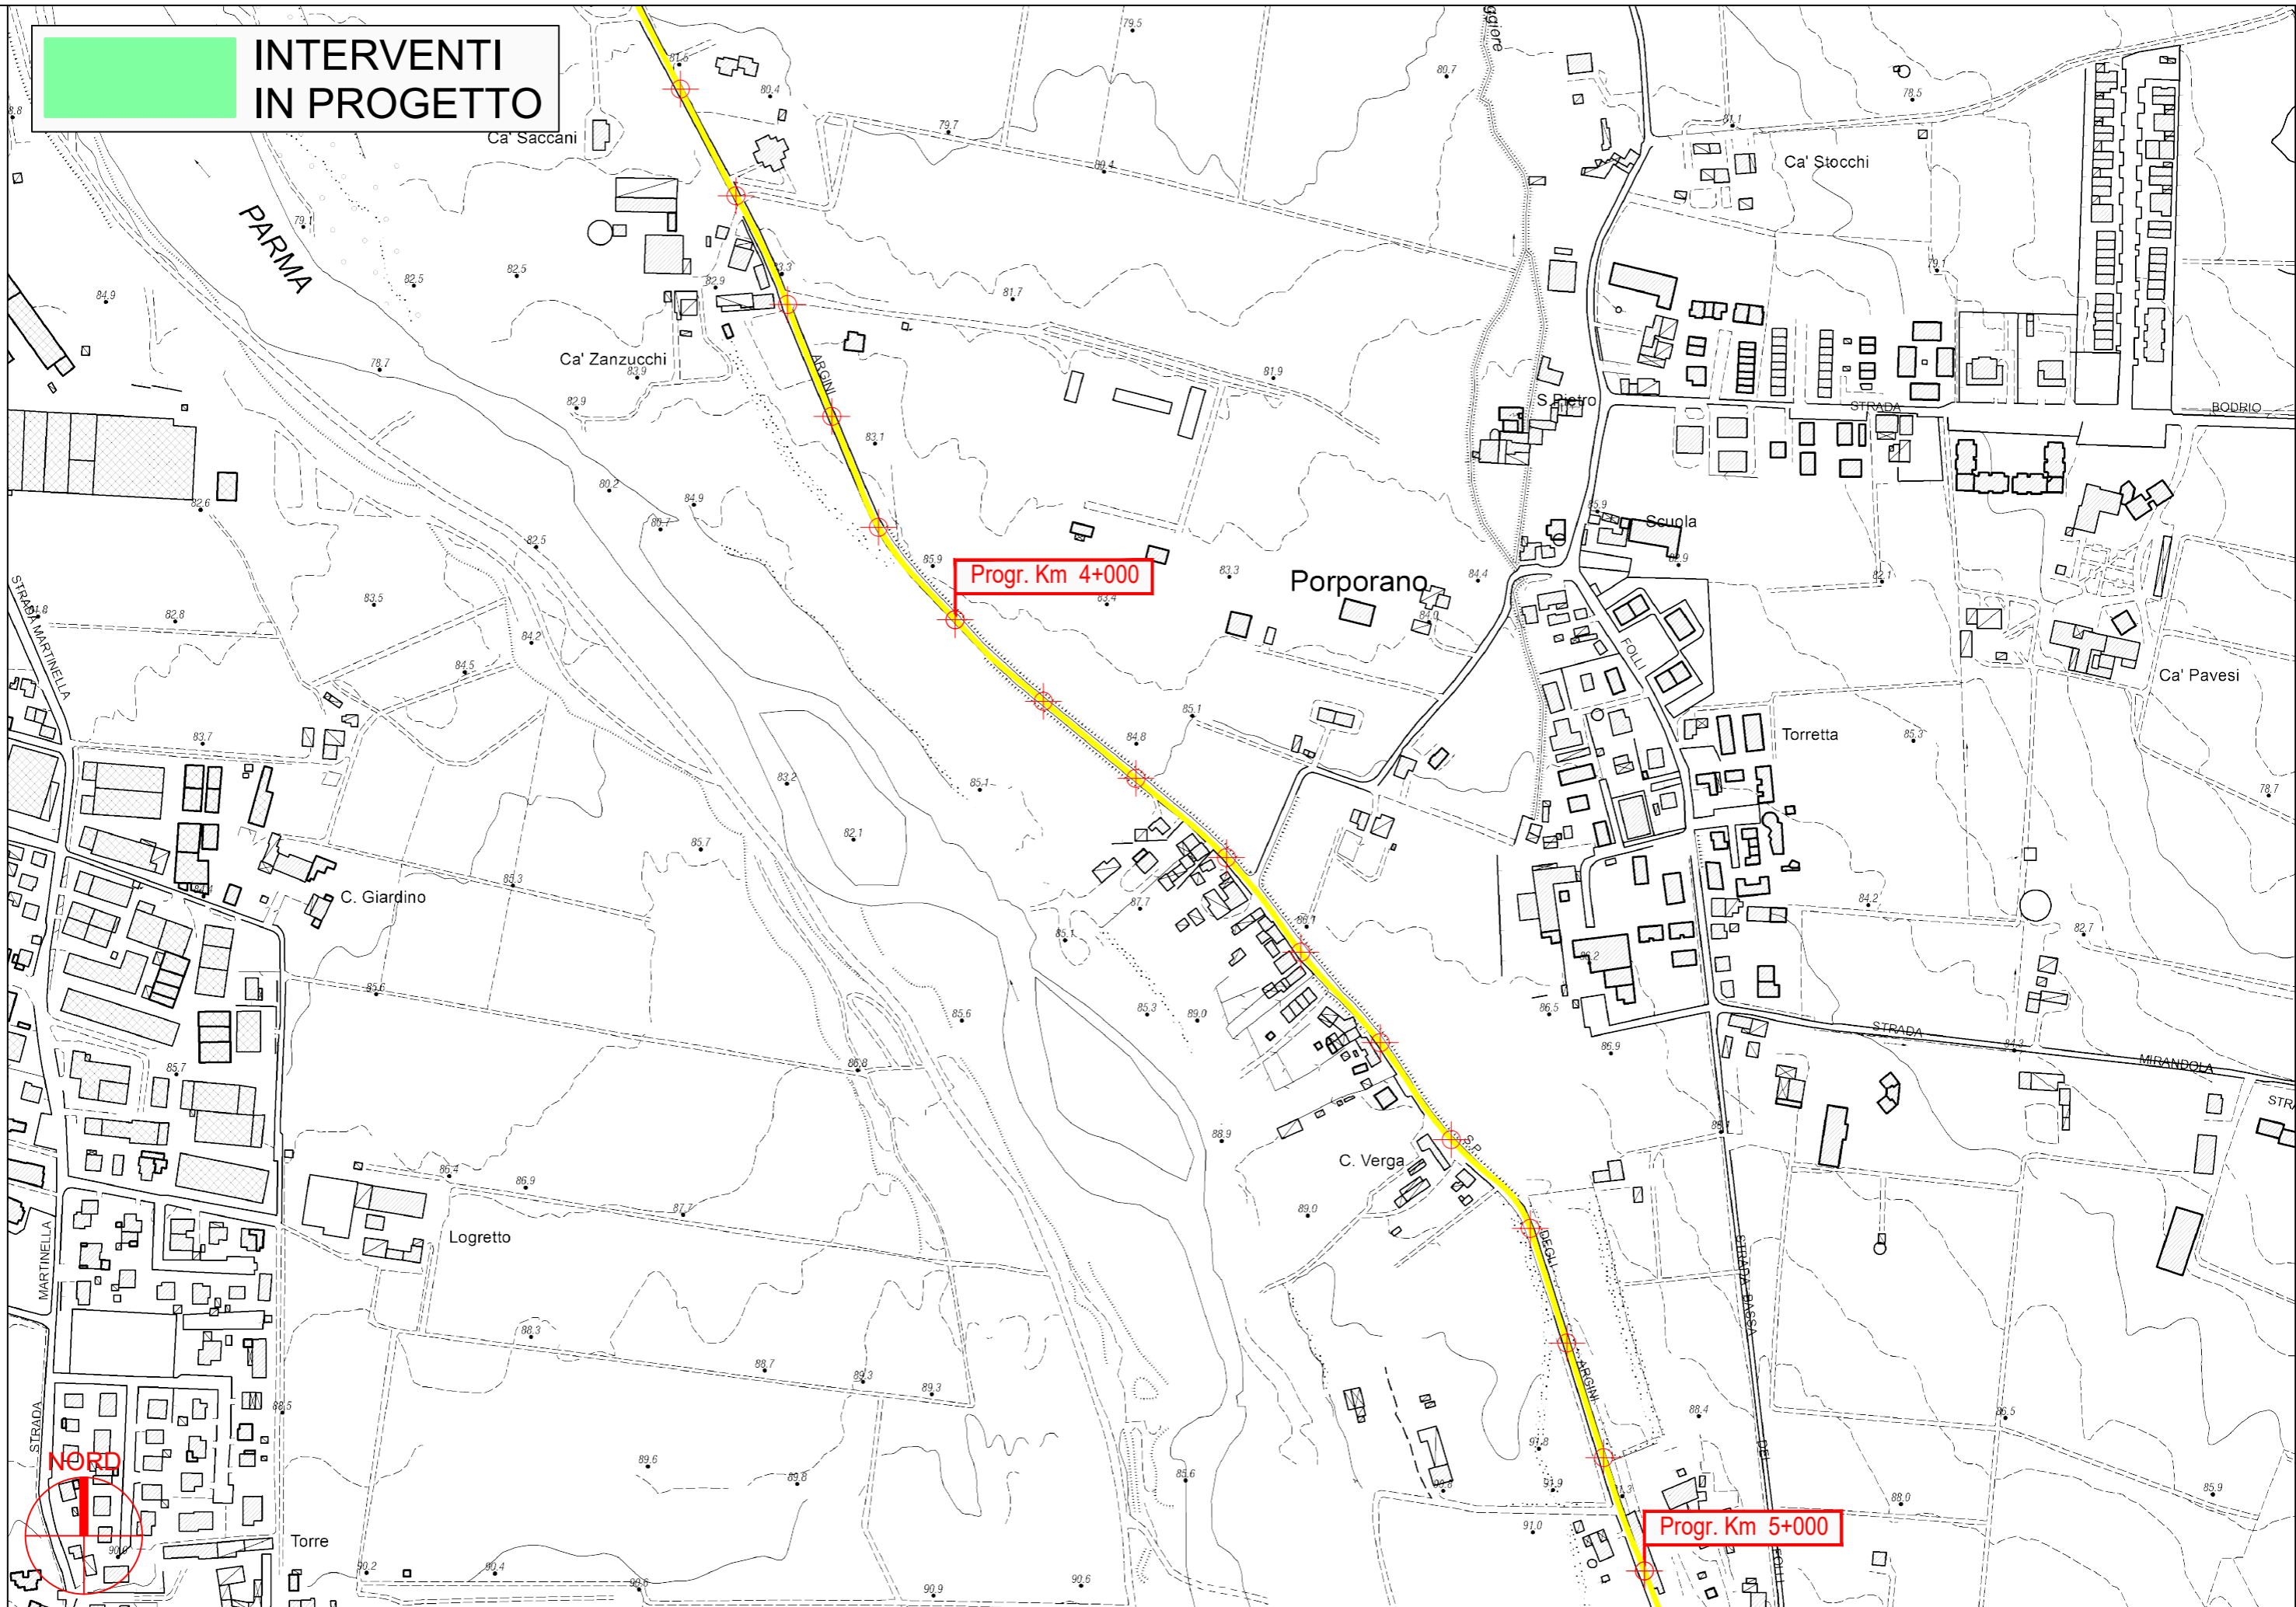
INTERVENTI IN PROGETTO

Ca' Saccani
PARMA
Ca' Zanzucchi
ARGINI
Progr. Km 4+000
Porporano
S.Pietro
Scuola
Ca' Stocchi
STRADA
BODRIO
FOLLI
Ca' Pavesi
Torretta
STRADA MARTINELLA
C. Giardino
STRADA
MIRANDOLA
STRA
S.P.
C. Verga
DEGLI
ARGINI
STRADA BASSA
DEI
FOLLI
Logretto
MARTINELLA
STRADA
NORD
Torre
Progr. Km 5+000

79.5
80.7
81.5
80.4
79.7
80.4
78.5
81.1
79.1
82.5
82.5
84.9
82.9
83.3
81.7
79.1
78.7
83.9
82.9
81.9
83.1
80.2
84.9
80.7
82.6
82.5
85.9
83.4
83.3
84.4
85.9
82.9
82.1
83.5
82.8
84.2
84.5
85.1
84.8
83.7
83.2
85.1
85.3
82.1
85.7
85.3
87.7
85.1
84.2
82.7
85.6
85.6
85.3
89.0
86.5
86.9
86.8
85.7
84.3
78.7
88.9
86.4
86.9
87.7
89.0
88.3
88.7
89.3
89.3
88.5
88.4
86.5
89.6
89.8
85.6
91.8
91.9
91.0
88.0
85.9
90.0
90.2
90.4
90.6
90.9
90.6